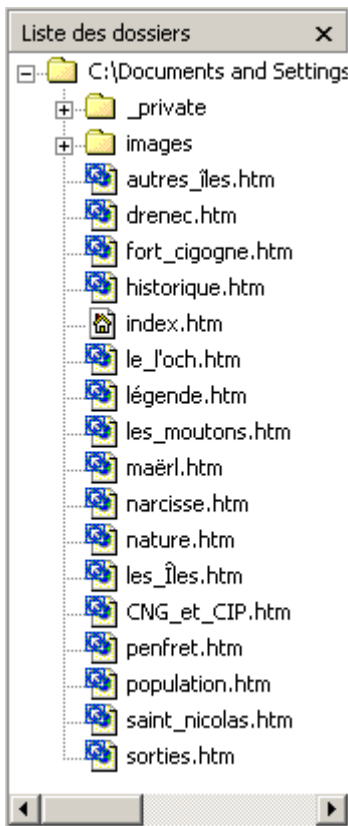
Liste des dossiers ×
C:\Documents and Settings
_private
images
autres_îles.htm
drenec.htm
fort_cigogne.htm
historique.htm
index.htm
le_l'och.htm
légende.htm
les_moutons.htm
maërl.htm
narcisse.htm
nature.htm
les_Îles.htm
CNG_et_CIP.htm
penfret.htm
population.htm
saint_nicolas.htm
sorties.htm